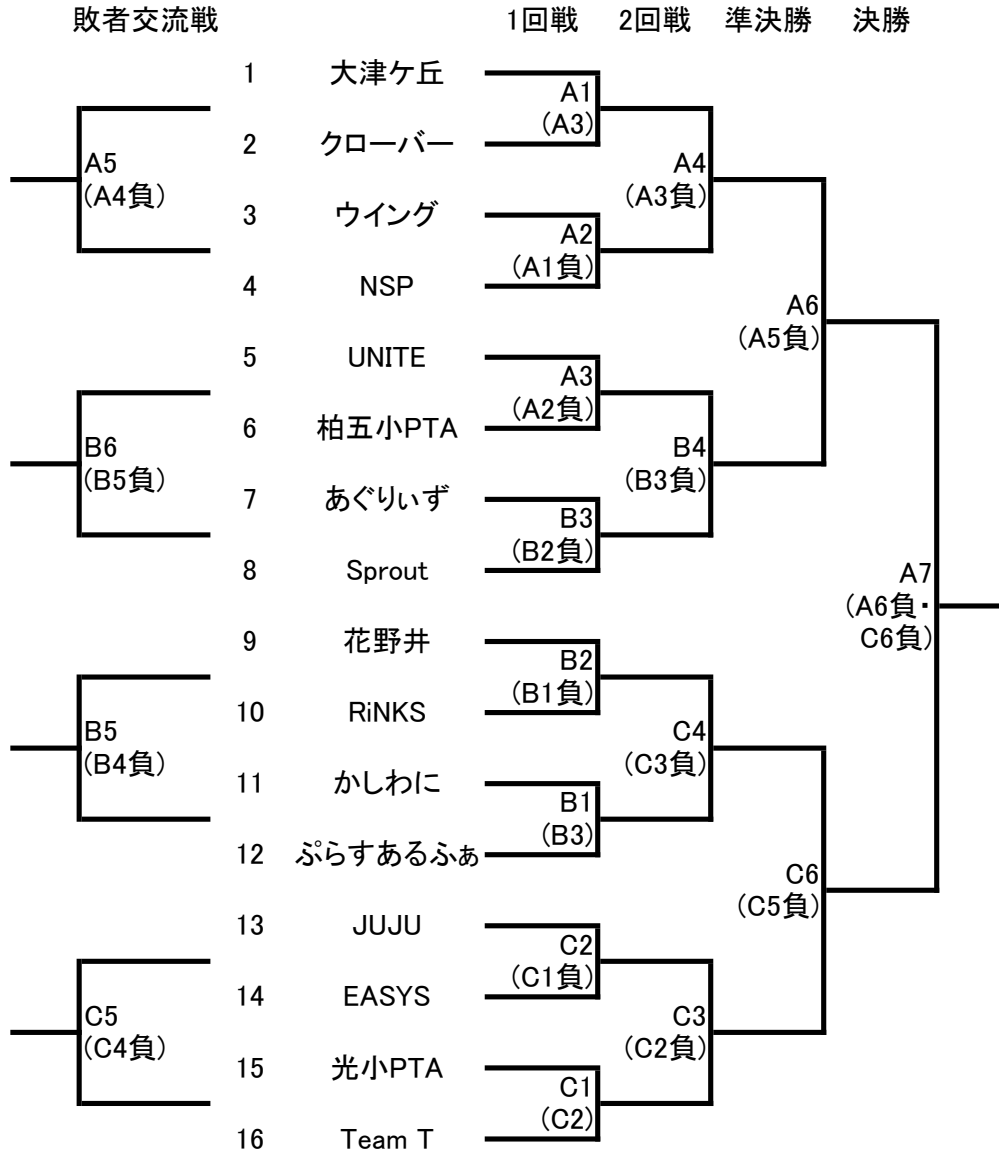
敗者交流戦

1回戦 2回戦 準決勝 決勝

1 大津ケ丘
2 クローバー
3 ウイング
4 NSP
5 UNITE
6 柏五小PTA
7 あぐりぃず
8 Sprout
9 花野井
10 RiNKS
11 かしわに
12 ぷらすあるふぁ
13 JUJU
14 EASYS
15 光小PTA
16 Team T

A5 (A4負)
B6 (B5負)
B5 (B4負)
C5 (C4負)

A1 (A3)
A2 (A1負)
A3 (A2負)
B3 (B2負)
B2 (B1負)
B1 (B3)
C2 (C1負)
C1 (C2)

A4 (A3負)
B4 (B3負)
C4 (C3負)
C3 (C2負)

A6 (A5負)
C6 (C5負)

A7 (A6負・C6負)